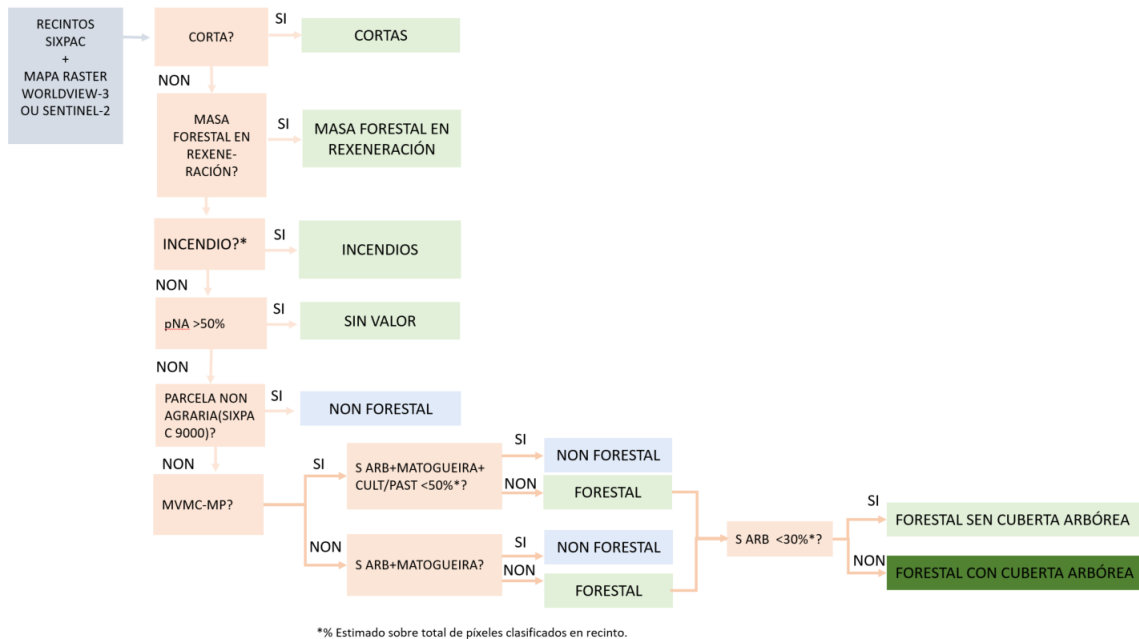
RECINTOS SIXPAC + MAPA RASTER WORLDVIEW-3 OU SENTINEL-2

CORTA?

SI

CORTAS

NON

MASA FORESTAL EN REXENERACIÓN?

SI

MASA FORESTAL EN REXENERACIÓN

INCENDIO?*

SI

INCENDIOS

NON

pNA >50%

SI

SIN VALOR

NON

PARCELA NON AGRARIA(SIXPAC 9000)?

SI

NON FORESTAL

NON

MVMC-MP?

SI

S ARB+MATOGUEIRA+ CULT/PAST <50%*?

SI

NON FORESTAL

NON

FORESTAL

NON

S ARB+MATOGUEIRA?

SI

NON FORESTAL

NON

FORESTAL

S ARB <30%*?

SI

FORESTAL SEN CUBERTA ARBÓREA

NON

FORESTAL CON CUBERTA ARBÓREA

*% Estimado sobre total de píxeles clasificados en recinto.